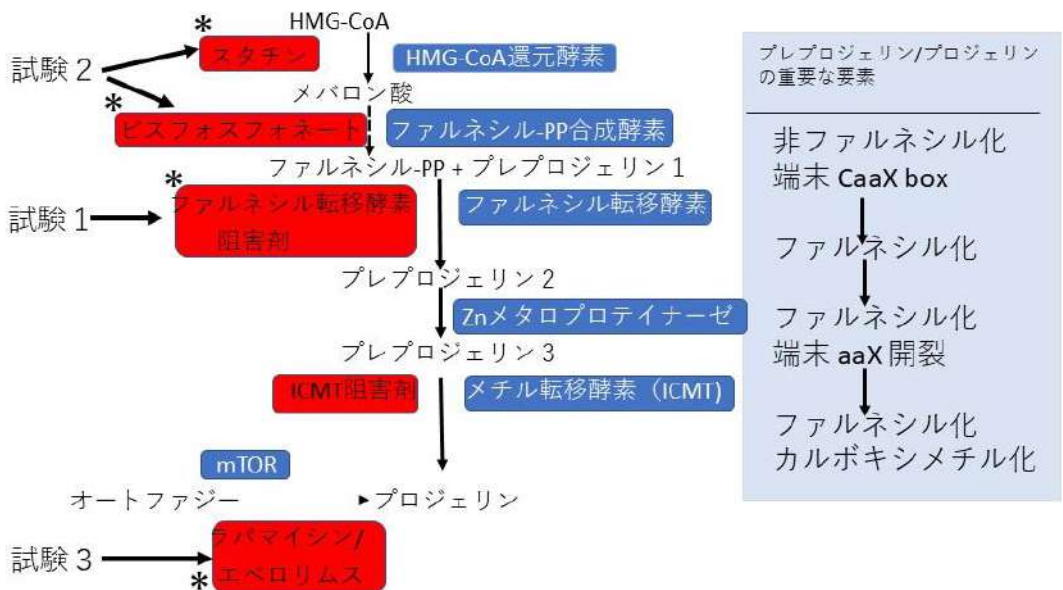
HMG-CoA

試験 2

*

スタチン

HMG-CoA還元酵素

*

メバロン酸

ビスフォスフォネート

ファルネシル-PP合成酵素

ファルネシル-PP + プレプロジェリン 1

試験 1

*

ファルネシル転移酵素阻害剤

ファルネシル転移酵素

プレプロジェリン 2

Znメタロプロテイナーゼ

プレプロジェリン 3

ICMT阻害剤

メチル転移酵素（ICMT）

mTOR

オートファジー

プロジェリン

試験 3

ラパマイシン/エベロリムス

*

プレプロジェリン/プロジェリンの重要な要素

非ファルネシル化
端末 CaaX box

ファルネシル化

ファルネシル化
端末 aaX 開裂

ファルネシル化
カルボキシメチル化